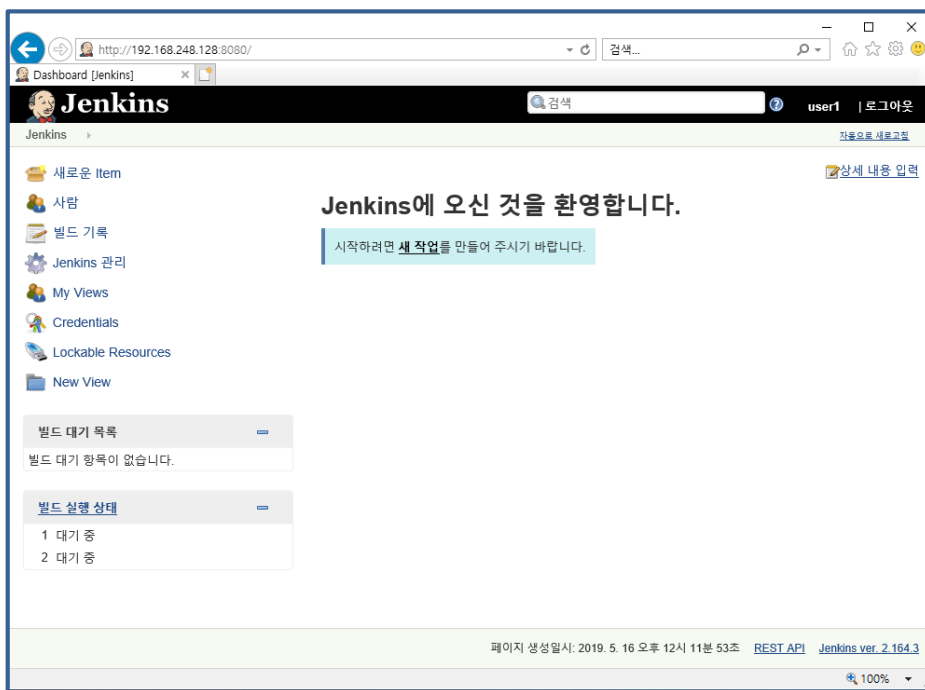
http://192.168.248.128:8080/

검색...

Dashboard [Jenkins]

Jenkins

검색

user1 | 로그아웃

Jenkins

자동으로 새로고침

새로운 Item

사람

빌드 기록

Jenkins 관리

My Views

Credentials

Lockable Resources

New View

상세 내용 입력

Jenkins에 오신 것을 환영합니다.

시작하려면 새 작업를 만들어 주시기 바랍니다.

빌드 대기 목록

빌드 대기 항목이 없습니다.

빌드 실행 상태

1 대기 중

2 대기 중

페이지 생성일시: 2019. 5. 16 오후 12시 11분 53초 REST API Jenkins ver. 2.164.3

100%